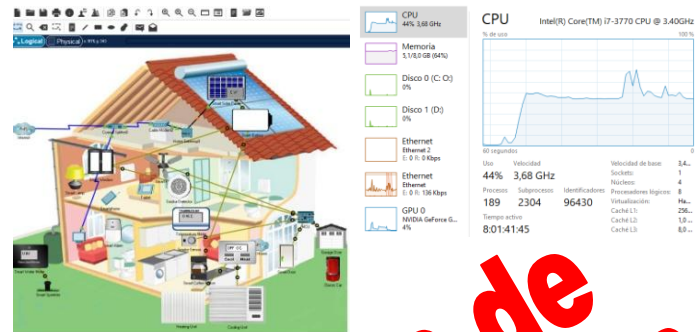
Logical
Physical

CPU
44% 3,68 GHz
Memoria
3,1/8,0 GB (64%)
Disco 0 (C: O:)
0%
Disco 1 (D:)
0%
Ethernet
Ethernet 2
E: 0 R: 0 Kbps
Ethernet
Ethernet
E: 0 R: 136 Kbps
GPU 0
NVIDIA GeForce G...
4%

CPU
Intel(R) Core(TM) i7-3770 CPU @ 3.40GHz
% de uso
60 segundos
Uso
44%
Velocidad
3,68 GHz
Procesos
189
Subprocesos
2304
Identificadores
96430
Tiempo activo
8:01:41:45
Velocidad de base: 3,4...
Sockets: 1
Núcleos: 4
Procesadores lógicos: 8
Virtualización: Ha...
Caché L1: 256...
Caché L2: 1,0...
Caché L3: 8,0...

de